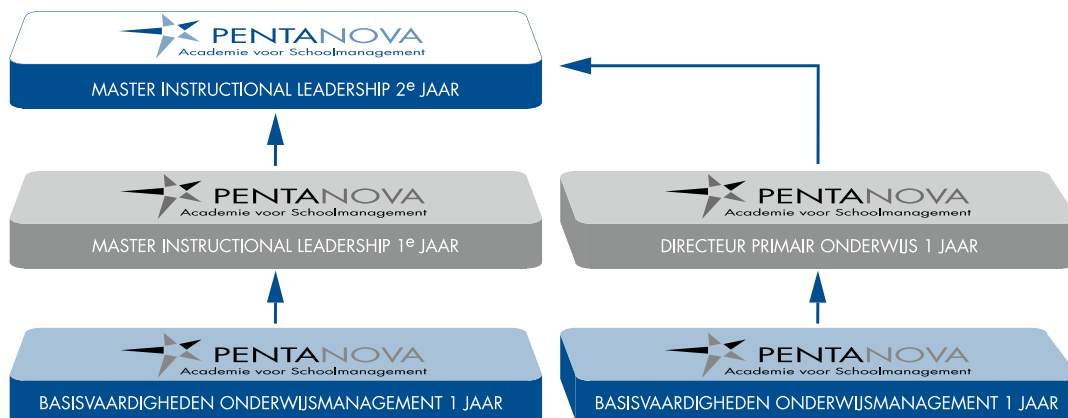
PENTANOVA
Academie voor Schoolmanagement
MASTER INSTRUCTIONAL LEADERSHIP 2$^{e}$ JAAR

PENTANOVA
Academie voor Schoolmanagement
MASTER INSTRUCTIONAL LEADERSHIP 1$^{e}$ JAAR

PENTANOVA
Academie voor Schoolmanagement
DIRECTEUR PRIMAIR ONDERWIJS 1 JAAR

PENTANOVA
Academie voor Schoolmanagement
BASISVAARDIGHEDEN ONDERWIJSMANAGEMENT 1 JAAR

PENTANOVA
Academie voor Schoolmanagement
BASISVAARDIGHEDEN ONDERWIJSMANAGEMENT 1 JAAR